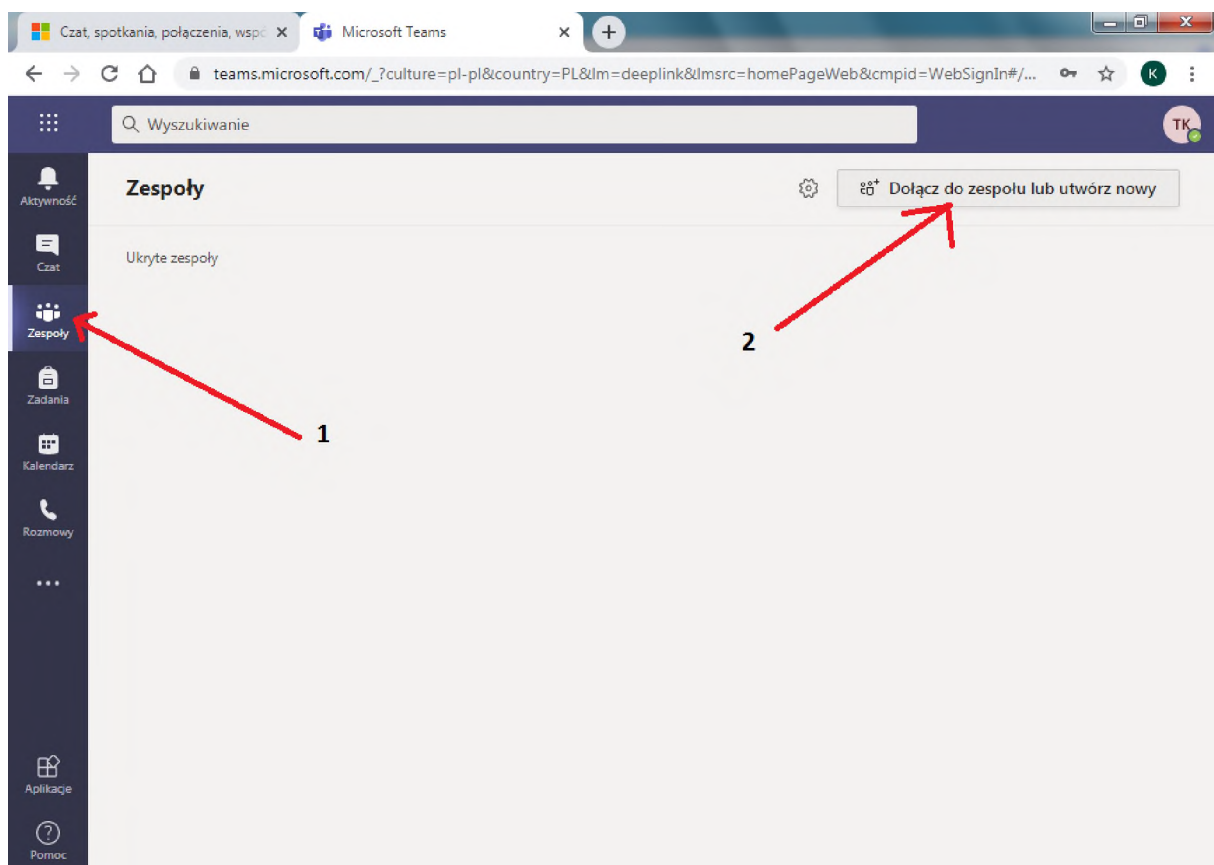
Czat, spotkania, połączenia, wspó ×
Microsoft Teams ×
teams.microsoft.com/_?culture=pl-pl&country=PL&lm=deeplink&lmsrc=homePageWeb&cmpid=WebSignIn#/...
K
Wyszukiwanie
TK
Aktywność
Czat
Zespoły
Zadania
Kalendarz
Rozmowy
...
Aplikacje
Pomoc
Zespoły
Dołącz do zespołu lub utwórz nowy
Ukryte zespoły
2
1